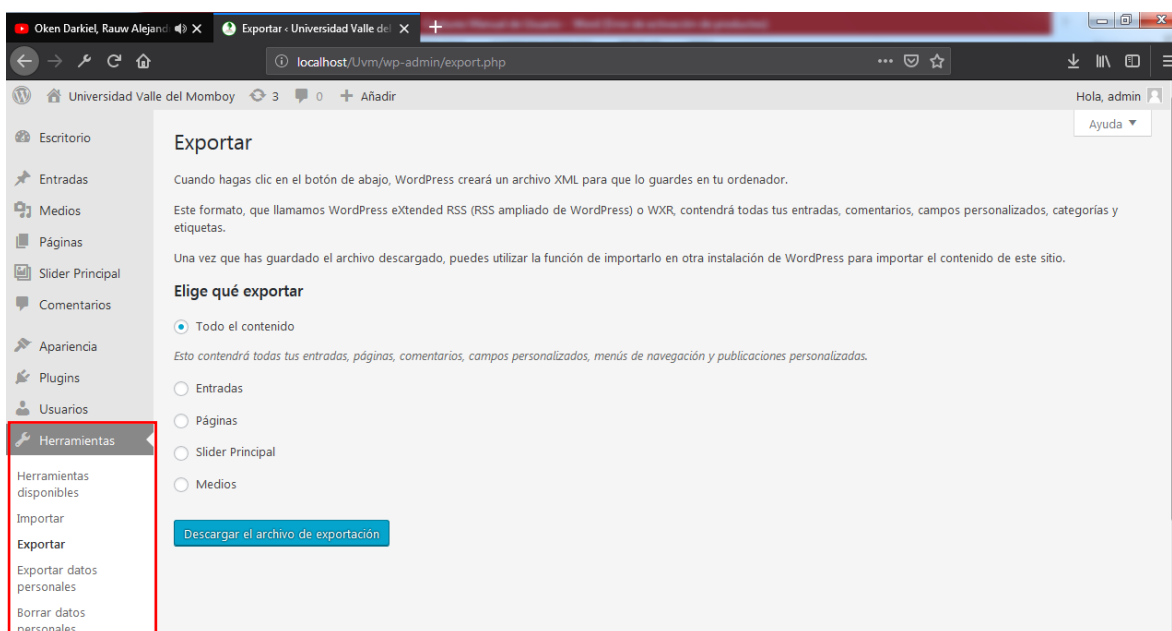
Oken Darkiel, Rauw Alejand
Exportar ‹ Universidad Valle del
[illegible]

localhost/Uvm/wp-admin/export.php

Universidad Valle del Momboy 3 0 + Añadir
Hola, admin

Escritorio
Entradas
Medios
Páginas
Slider Principal
Comentarios
Apariencia
Plugins
Usuarios
Herramientas
Herramientas disponibles
Importar
Exportar
Exportar datos personales
Borrar datos personales

Ayuda ▼

Exportar

Cuando hagas clic en el botón de abajo, WordPress creará un archivo XML para que lo guardes en tu ordenador.

Este formato, que llamamos WordPress eXtended RSS (RSS ampliado de WordPress) o WXR, contendrá todas tus entradas, comentarios, campos personalizados, categorías y etiquetas.

Una vez que has guardado el archivo descargado, puedes utilizar la función de importarlo en otra instalación de WordPress para importar el contenido de este sitio.

Elige qué exportar

Todo el contenido

Esto contendrá todas tus entradas, páginas, comentarios, campos personalizados, menús de navegación y publicaciones personalizadas.

Entradas

Páginas

Slider Principal

Medios

Descargar el archivo de exportación